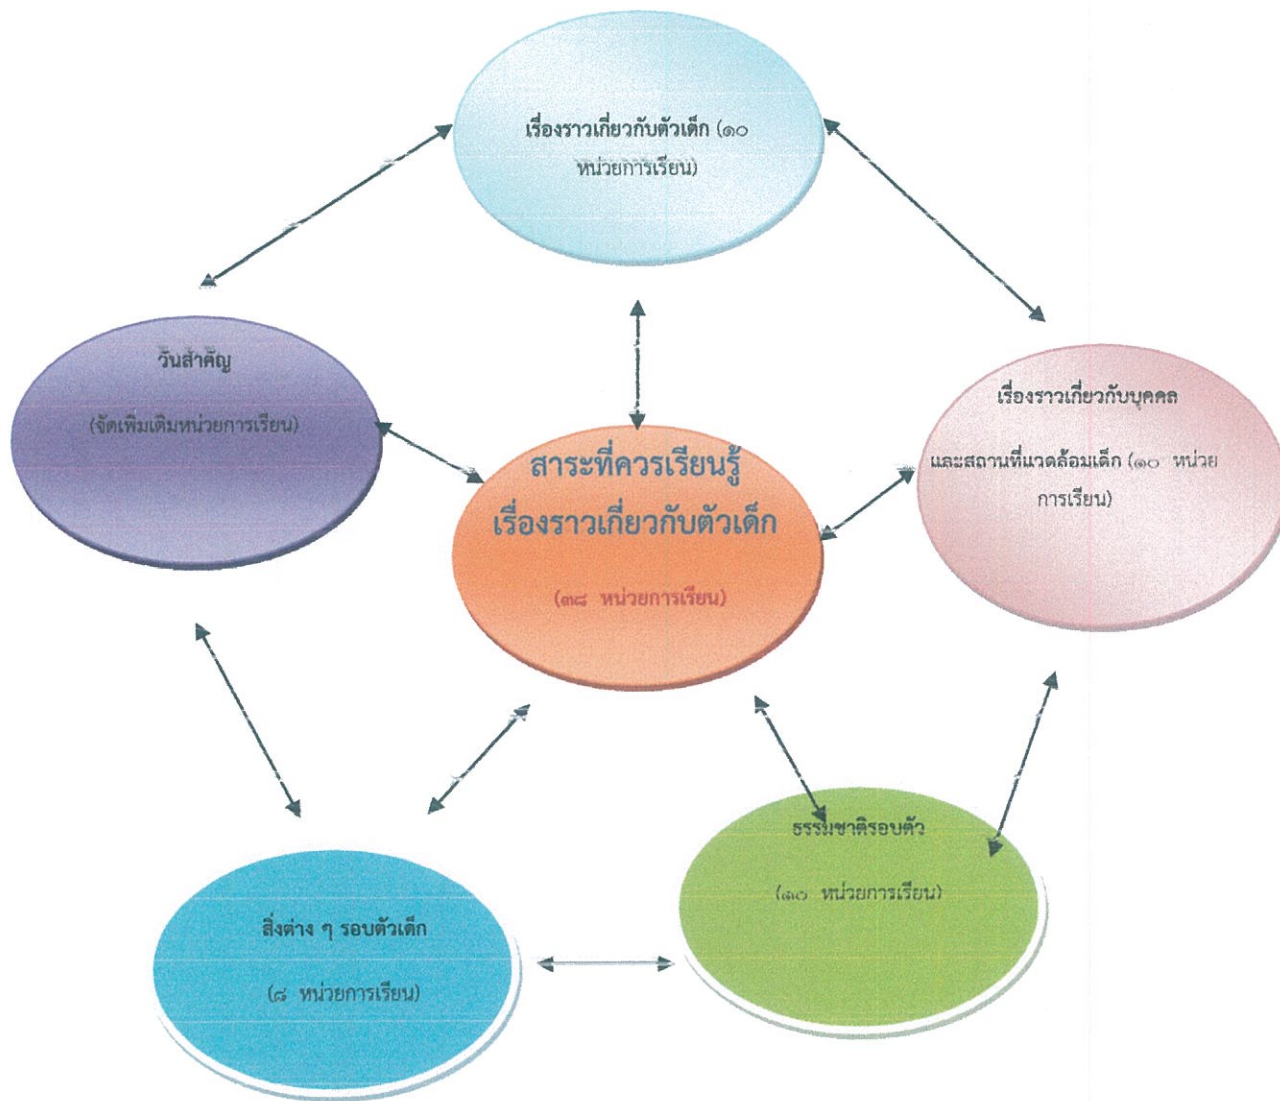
เรื่องราวเกี่ยวกับตัวเด็ก (๑๐ หน่วยการเรียน)

วันสำคัญ

(จัดเพิ่มเติมหน่วยการเรียน)

สาระที่ควรเรียนรู้

เรื่องราวเกี่ยวกับตัวเด็ก

(๓๘ หน่วยการเรียน)

เรื่องราวเกี่ยวกับบุคคล

และสถานที่แวดล้อมเด็ก (๑๐ หน่วยการเรียน)

ธรรมชาติรอบตัว

(๑๐ หน่วยการเรียน)

สิ่งต่าง ๆ รอบตัวเด็ก

(๘ หน่วยการเรียน)